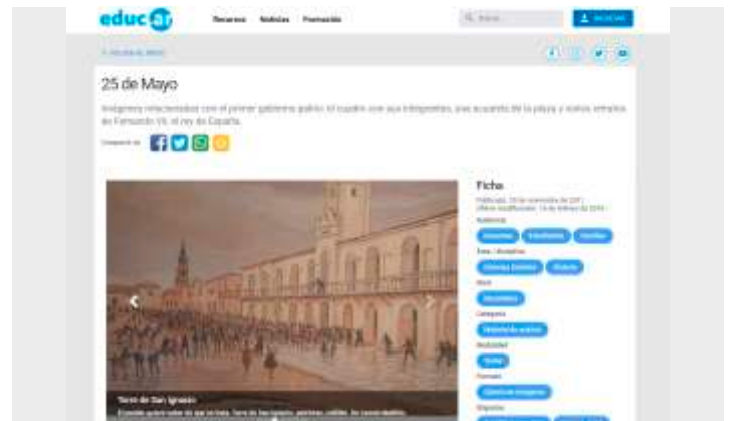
educ.ar

Recursos Noticias Formación

Buscar

Iniciar sesión

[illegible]

25 de Mayo

Imágenes relacionadas con el primer gobierno patrio: el cuadro con sus integrantes, una acuarela de la plaza y varios retratos de Fernando VII, el rey de España.

Compartir en

Ficha

Publicado: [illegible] de noviembre de 2011
Última modificación: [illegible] de febrero de 2019

Audiencia

Docentes Estudiantes Familias

Área / disciplina

Historia: Historia Efeméride

Nivel

Secundario

Categoría

Material de archivo

Modalidad

Todas

Formato

Galería de imágenes

Etiquetas

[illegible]

Torre de San Ignacio

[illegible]